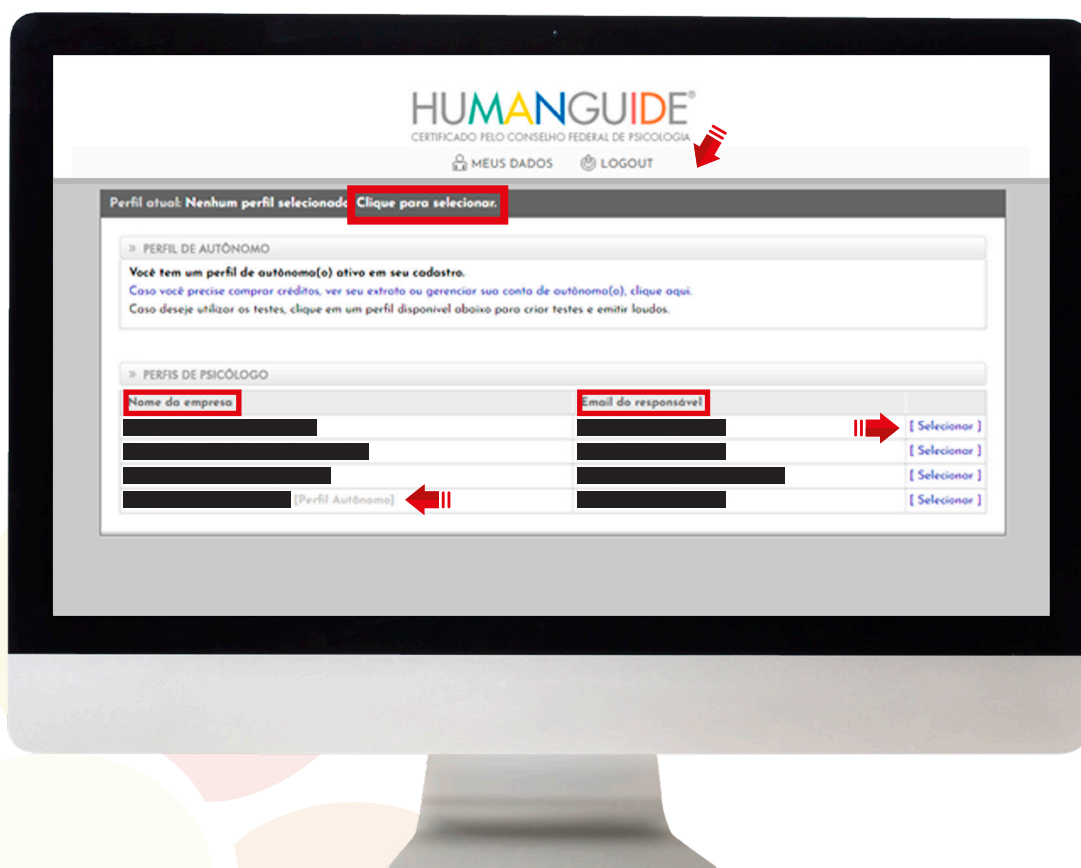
HUMANGUIDE®
CERTIFICADO PELO CONSELHO FEDERAL DE PSICOLOGIA

MEUS DADOS LOGOUT

Perfil atual: Nenhum perfil selecionado Clique para selecionar.

» PERFIL DE AUTÔNOMO

Você tem um perfil de autônoma(o) ativo em seu cadastro.
Caso você precise comprar créditos, ver seu extrato ou gerenciar sua conta de autônomo(o), clique aqui.
Caso deseje utilizar os testes, clique em um perfil disponível abaixo para criar testes e emitir laudos.

» PERFIS DE PSICÓLOGO

| Nome da empresa | Email do responsável | |
|---|---|---|
| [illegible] | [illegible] | [ Selecionar ] |
| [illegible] | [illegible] | [ Selecionar ] |
| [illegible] | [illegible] | [ Selecionar ] |
| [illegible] [Perfil Autônomo] | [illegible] | [ Selecionar ] |